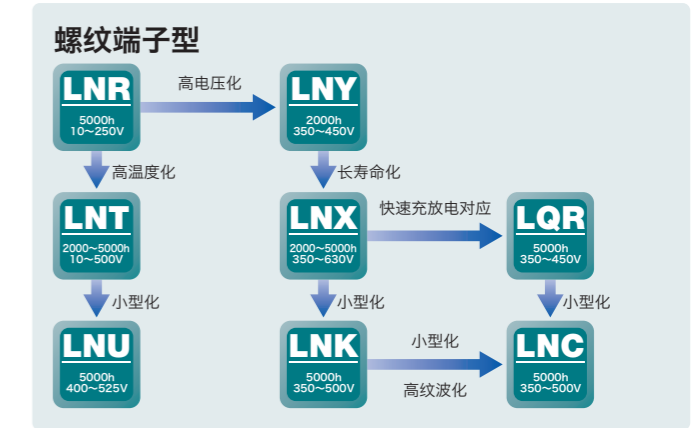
螺纹端子型

LNR
5000h
10～250V

高电压化

LNY
2000h
350～450V

高温度化

长寿命化

LNT
2000～5000h
10～500V

LNX
2000～5000h
350～630V

快速充放电对应

LQR
5000h
350～450V

小型化

小型化

小型化

LNU
5000h
400～525V

LNK
5000h
350～500V

小型化

高纹波化

LNC
5000h
350～500V